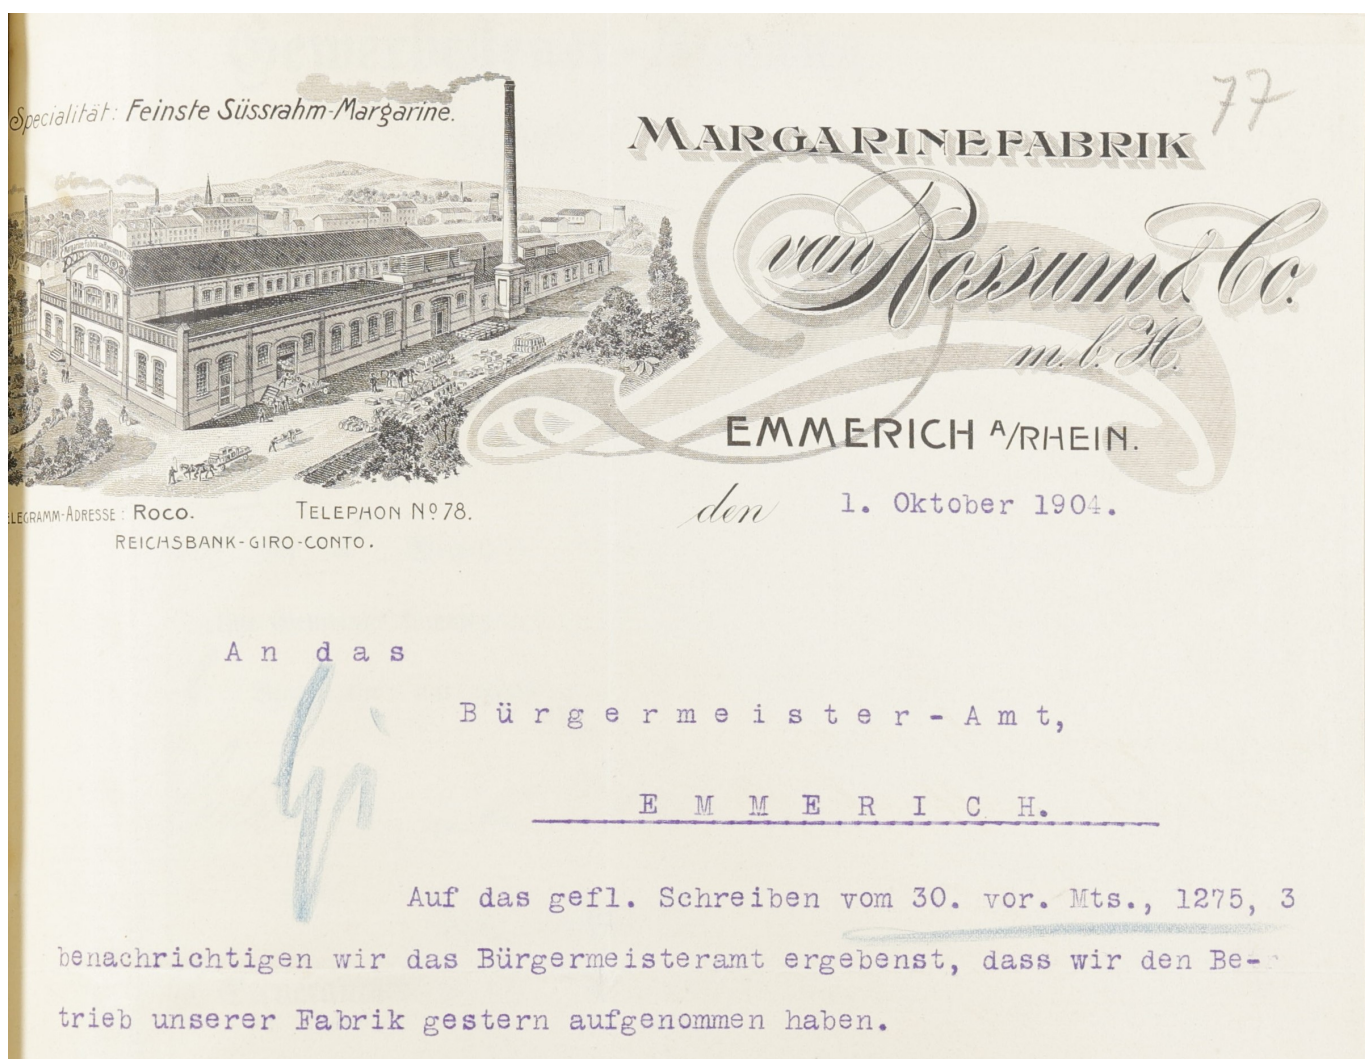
77

Specialität: Feinste Süssrahm-Margarine.

MARGARINEFABRIK

van Rossum & Co.
m. b. H.

EMMERICH A/RHEIN.

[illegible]legramm-Adresse: Roco. Telephon No 78.
Reichsbank-Giro-Conto.

den 1. Oktober 1904.

An das

Bürgermeister-Amt,

EMMERICH.

Gi

Auf das gefl. Schreiben vom 30. vor. Mts., 1275, 3 benachrichtigen wir das Bürgermeisteramt ergebenst, dass wir den Betrieb unserer Fabrik gestern aufgenommen haben.